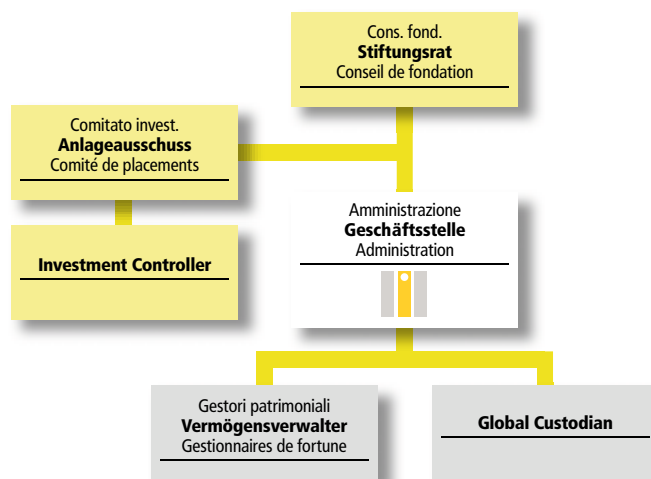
Cons. fond.
**Stiftungsrat**
Conseil de fondation

Comitato invest.
**Anlageausschuss**
Comité de placements

**Investment Controller**

Amministrazione
**Geschäftsstelle**
Administration

Gestori patrimoniali
**Vermögensverwalter**
Gestionnaires de fortune

**Global Custodian**